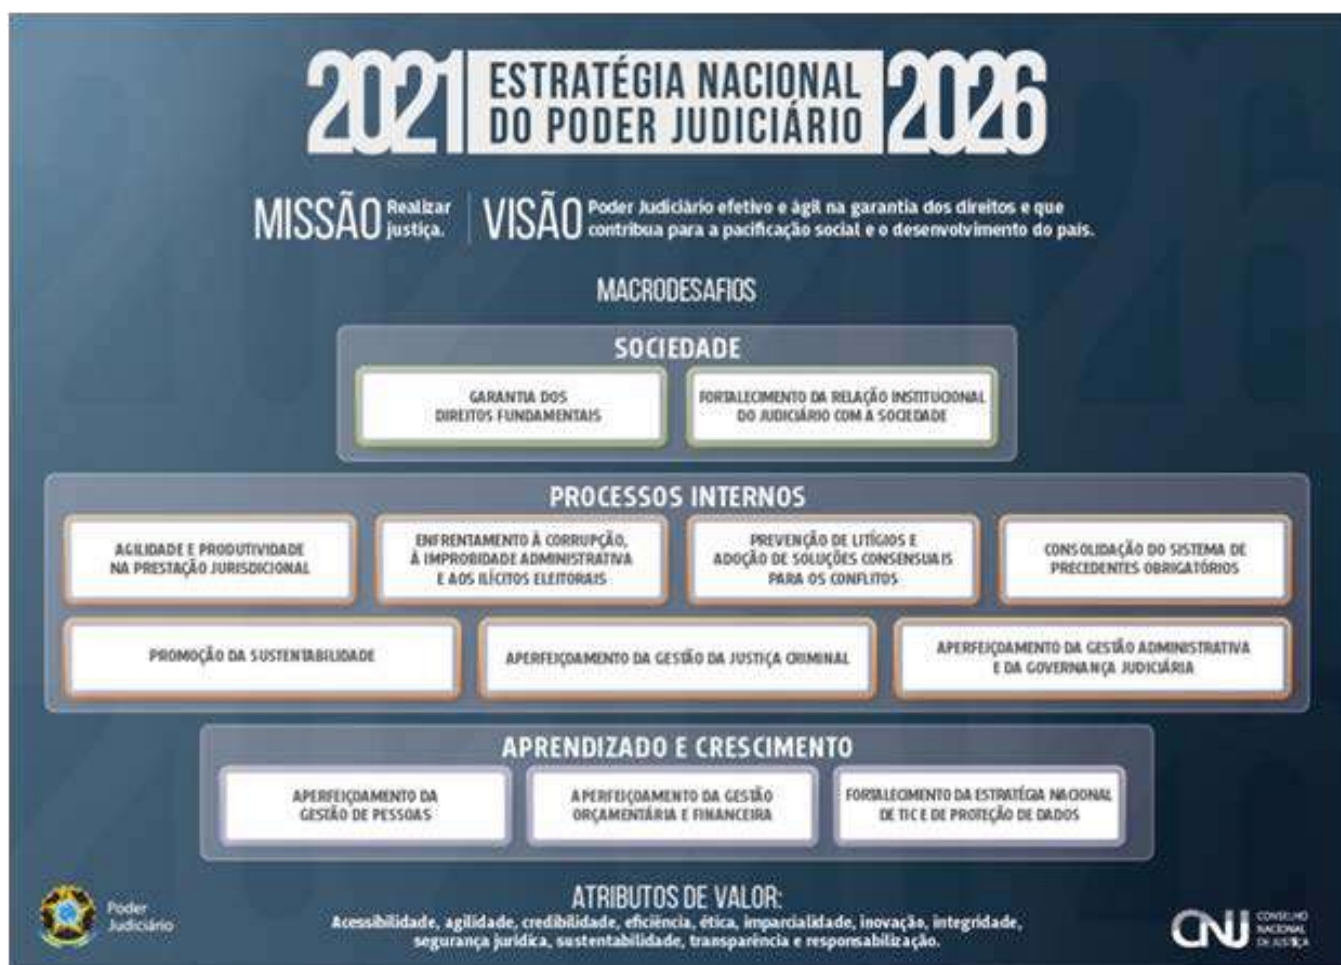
2021 ESTRATÉGIA NACIONAL DO PODER JUDICIÁRIO 2026

MISSÃO Realizar justiça.

VISÃO Poder Judiciário efetivo e ágil na garantia dos direitos e que contribua para a pacificação social e o desenvolvimento do país.

MACRODESAFIOS

SOCIEDADE

GARANTIA DOS DIREITOS FUNDAMENTAIS

FORTALECIMENTO DA RELAÇÃO INSTITUCIONAL DO JUDICIÁRIO COM A SOCIEDADE

PROCESSOS INTERNOS

AGILIDADE E PRODUTIVIDADE NA PRESTAÇÃO JURISDICIONAL

ENFRENTAMENTO À CORRUPÇÃO, À IMPROBIDADE ADMINISTRATIVA E AOS ILÍCITOS ELEITORAIS

PREVENÇÃO DE LITÍGIOS E ADOÇÃO DE SOLUÇÕES CONSENSUAIS PARA OS CONFLITOS

CONSOLIDAÇÃO DO SISTEMA DE PRECEDENTES OBRIGATÓRIOS

PROMOÇÃO DA SUSTENTABILIDADE

APERFEIÇOAMENTO DA GESTÃO DA JUSTIÇA CRIMINAL

APERFEIÇOAMENTO DA GESTÃO ADMINISTRATIVA E DA GOVERNANÇA JUDICIÁRIA

APRENDIZADO E CRESCIMENTO

APERFEIÇOAMENTO DA GESTÃO DE PESSOAS

APERFEIÇOAMENTO DA GESTÃO ORÇAMENTÁRIA E FINANCEIRA

FORTALECIMENTO DA ESTRATÉGIA NACIONAL DE TIC E DE PROTEÇÃO DE DADOS

ATRIBUTOS DE VALOR:
Acessibilidade, agilidade, credibilidade, eficiência, ética, imparcialidade, inovação, integridade, segurança jurídica, sustentabilidade, transparência e responsabilização.

Poder Judiciário

CNJ CONSELHO NACIONAL DE JUSTIÇA